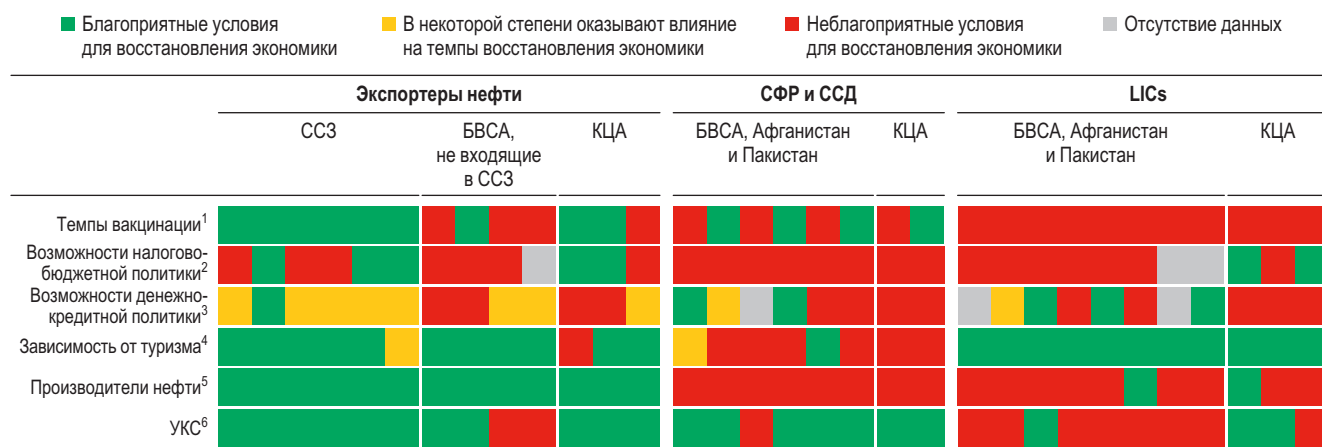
Благоприятные условия для восстановления экономики

В некоторой степени оказывают влияние на темпы восстановления экономики

Неблагоприятные условия для восстановления экономики

Отсутствие данных

| | Экспортеры нефти | | | СФР и ССД | | LICs | |
|---|---|---|---|---|---|---|---|
| | ССЗ | БВСА, не входящие в ССЗ | КЦА | БВСА, Афганистан и Пакистан | КЦА | БВСА, Афганистан и Пакистан | КЦА |
| Темпы вакцинации$^1$ | | | | | | | |
| Возможности налогово-бюджетной политики$^2$ | | | | | | | |
| Возможности денежно-кредитной политики$^3$ | | | | | | | |
| Зависимость от туризма$^4$ | | | | | | | |
| Производители нефти$^5$ | | | | | | | |
| УКС$^6$ | | | | | | | |